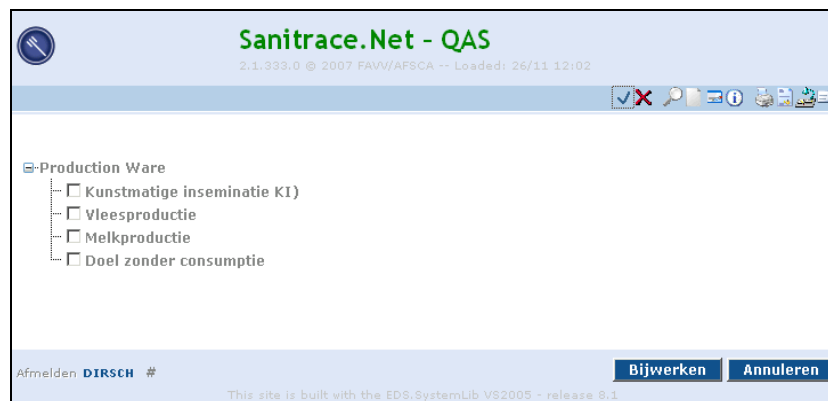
Sanitrace.Net - QAS

2.1.333.0 © 2007 FAVV/AFSCA -- Loaded: 26/11 12:02

Production Ware
Kunstmatige inseminatie KI)
Vleesproductie
Melkproductie
Doel zonder consumptie

Afmelden DIRSCH #

Bijwerken Annuleren

This site is built with the EDS.SystemLib VS2005 - release 8.1